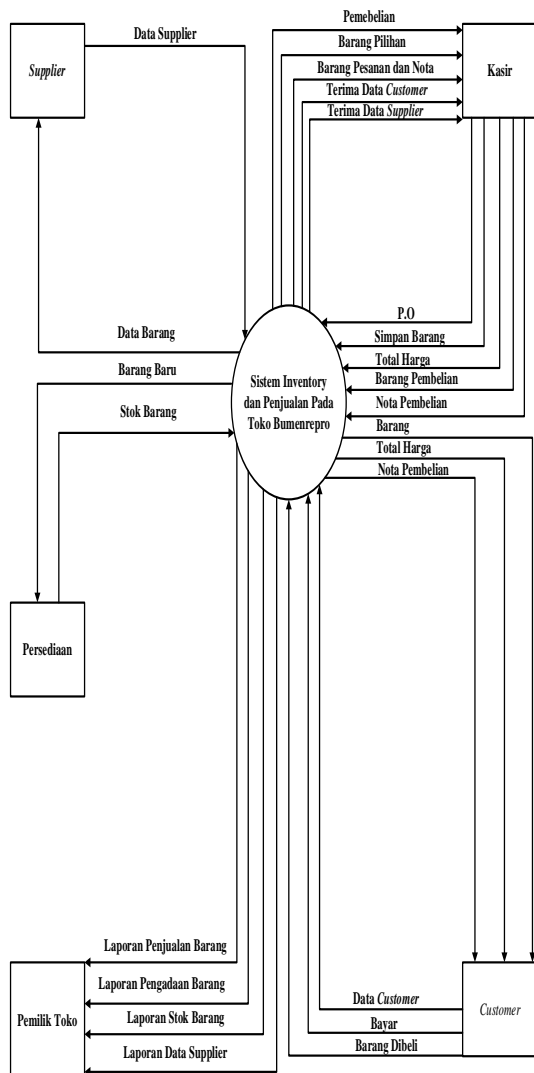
Supplier

Data Supplier

Pemebelian

Barang Pilihan

Barang Pesanan dan Nota

Terima Data Customer

Terima Data Supplier

Kasir

P.O

Simpan Barang

Total Harga

Barang Pembelian

Nota Pembelian

Data Barang

Barang Baru

Stok Barang

Sistem Inventory dan Penjualan Pada Toko Bumenrepro

Barang

Total Harga

Nota Pembelian

Persediaan

Laporan Penjualan Barang

Laporan Pengadaan Barang

Laporan Stok Barang

Laporan Data Supplier

Pemilik Toko

Data Customer

Bayar

Barang Dibeli

Customer